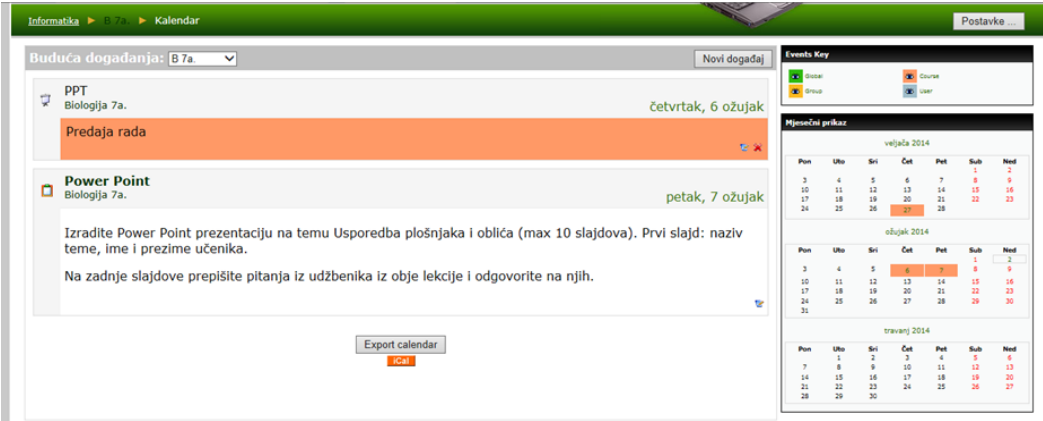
Informatika ► B 7a. ► Kalendar

Postavke ...

Buduća događanja: B 7a.

Novi događaj

PPT
Biologija 7a.
četvrtak, 6 ožujak

Predaja rada

Power Point
Biologija 7a.
petak, 7 ožujak

Izradite Power Point prezentaciju na temu Usporedba plošnjaka i oblića (max 10 slajdova). Prvi slajd: naziv teme, ime i prezime učenika.

Na zadnje slajdove prepišite pitanja iz udžbenika iz obje lekcije i odgovorite na njih.

Export calendar
iCal

Events Key

Global
Course
Group
User

Mjesečni prikaz

veljača 2014

| Pon | Uto | Sri | Čet | Pet | Sub | Ned |
|---|---|---|---|---|---|---|
| | | | | | 1 | 2 |
| 3 | 4 | 5 | 6 | 7 | 8 | 9 |
| 10 | 11 | 12 | 13 | 14 | 15 | 16 |
| 17 | 18 | 19 | 20 | 21 | 22 | 23 |
| 24 | 25 | 26 | 27 | 28 | | |

ožujak 2014

| Pon | Uto | Sri | Čet | Pet | Sub | Ned |
|---|---|---|---|---|---|---|
| | | | | | 1 | 2 |
| 3 | 4 | 5 | 6 | 7 | 8 | 9 |
| 10 | 11 | 12 | 13 | 14 | 15 | 16 |
| 17 | 18 | 19 | 20 | 21 | 22 | 23 |
| 24 | 25 | 26 | 27 | 28 | 29 | 30 |
| 31 | | | | | | |

travanj 2014

| Pon | Uto | Sri | Čet | Pet | Sub | Ned |
|---|---|---|---|---|---|---|
| | 1 | 2 | 3 | 4 | 5 | 6 |
| 7 | 8 | 9 | 10 | 11 | 12 | 13 |
| 14 | 15 | 16 | 17 | 18 | 19 | 20 |
| 21 | 22 | 23 | 24 | 25 | 26 | 27 |
| 28 | 29 | 30 | | | | |